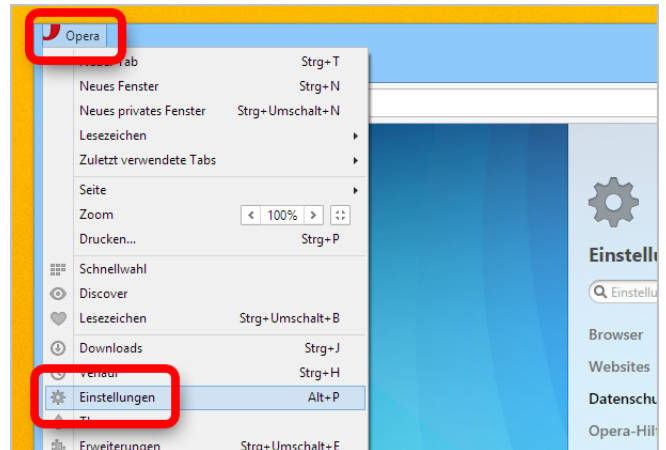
Opera

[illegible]Tab Strg+T
Neues Fenster Strg+N
Neues privates Fenster Strg+Umschalt+N
Lesezeichen
Zuletzt verwendete Tabs

Seite
Zoom 100%
Drucken... Strg+P

Schnellwahl
Discover
Lesezeichen Strg+Umschalt+B

Downloads Strg+J
Verlauf Strg+H
Einstellungen Alt+P
Th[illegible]
Erweiterungen Strg+Umschalt+E

Einstellu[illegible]
Einstell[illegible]
Browser
Websites
Datenschu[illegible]
Opera-Hil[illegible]